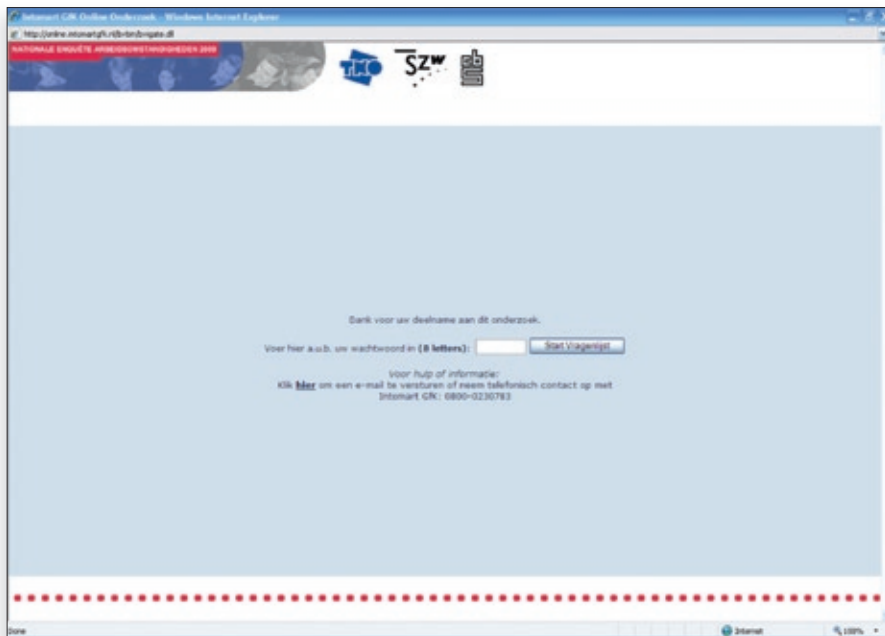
Intomart GfK Online Onderzoek - Windows Internet Explorer

http://online.intomartgfk.nl/cgi-bin/bvigate.dll

NATIONALE ENQUÊTE ARBEIDSOMSTANDIGHEDEN 2008

TNO

SZW

cbs

Dank voor uw deelname aan dit onderzoek.

Voer hier a.u.b. uw wachtwoord in (8 letters): Start Vragenlijst

Voor hulp of informatie:
Klik hier om een e-mail te versturen of neem telefonisch contact op met Intomart GfK: 0800-0230783

Done

Internet

100%